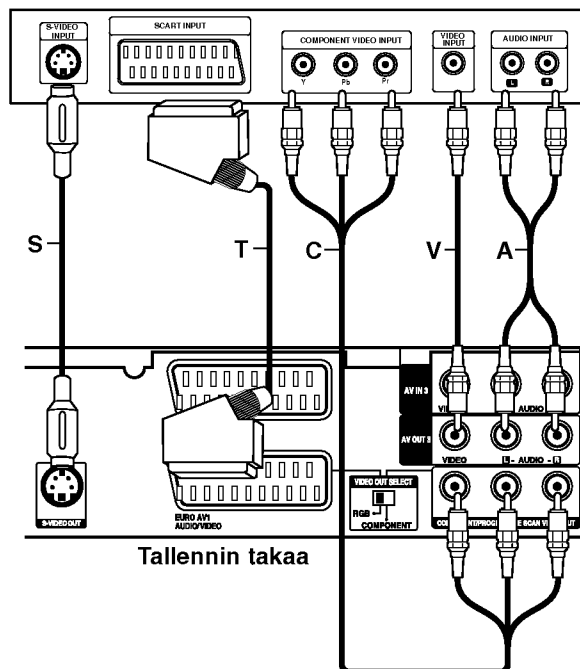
S-VIDEO INPUT

SCART INPUT

COMPONENT VIDEO INPUT

Y

Pb

Pr

VIDEO INPUT

AUDIO INPUT

L

R

S

T

C

V

A

AV IN 3

VI

AUDIO

AV OUT 2

VIDEO

L - AUDIO - R

VIDEO OUT SELECT

RGB

COMPONENT

CO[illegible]NT/PROG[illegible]E SCAN V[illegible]UT

S-VIDEO OUT

EURO AV1 AUDIO/VIDEO

Tallennin takaa